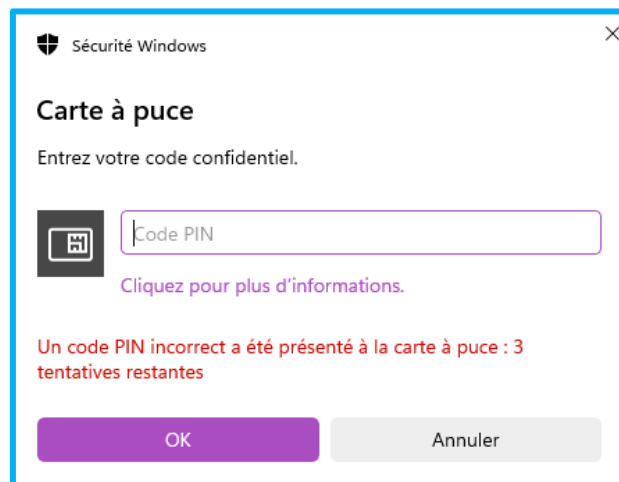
Sécurité Windows

Carte à puce

Entrez votre code confidentiel.

Code PIN

Cliquez pour plus d’informations.

Un code PIN incorrect a été présenté à la carte à puce : 3 tentatives restantes

OK

Annuler